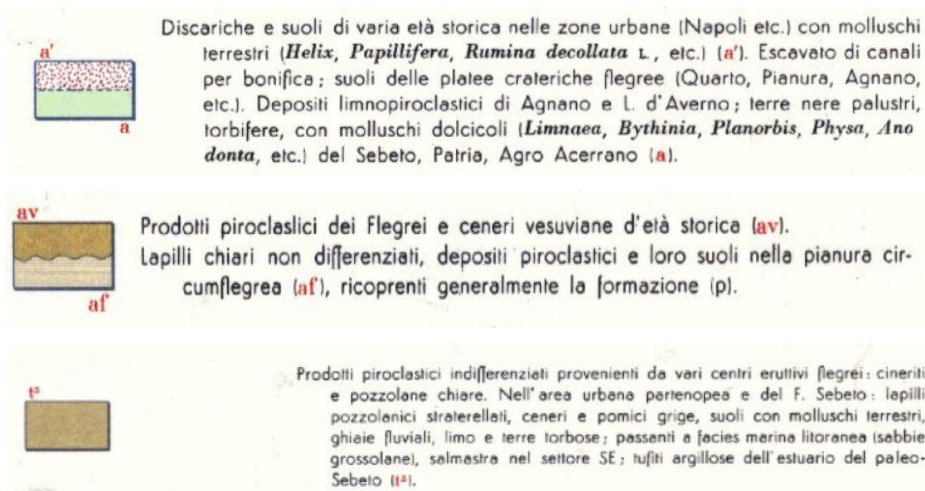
a'

a

Discariche e suoli di varia età storica nelle zone urbane (Napoli etc.) con molluschi terrestri (**Helix, Papillifera, Rumina decollata** L., etc.) (a'). Escavato di canali per bonifica; suoli delle platee crateriche flegree (Quarto, Pianura, Agnano, etc.). Depositi limnopiroclastici di Agnano e L. d'Averno; terre nere palustri, torbifere, con molluschi dolcicoli (**Limnaea, Bythinia, Planorbis, Physa, Anodonta**, etc.) del Sebeto, Patria, Agro Acerrano (a).

av

af

Prodotti piroclaslici dei Flegrei e ceneri vesuviane d'età storica (av).
Lapilli chiari non differenziati, depositi piroclastici e loro suoli nella pianura circumflegrea (af), ricoprenti generalmente la formazione (p).

t²

Prodotti piroclastici indifferenziati provenienti da vari centri eruttivi flegrei: cineriti e pozzolane chiare. Nell'area urbana partenopea e del F. Sebeto: lapilli pozzolanici straterellati, ceneri e pomici grige, suoli con molluschi terrestri, ghiaie fluviali, limo e terre torbose; passanti a facies marina litoranea (sabbie grossolane), salmastra nel settore SE; tufiti argillose dell'estuario del paleo-Sebeto (t²).